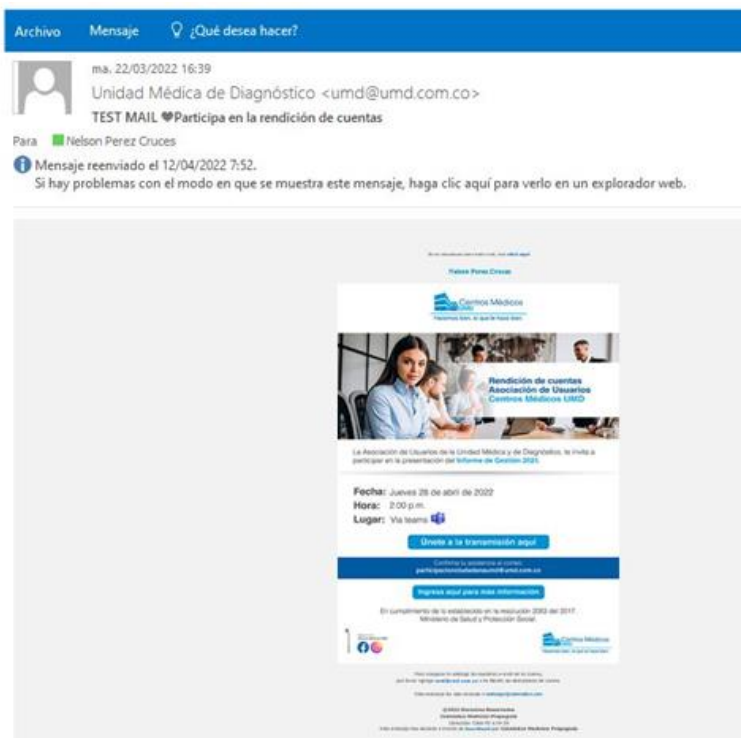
Archivo Mensaje ¿Qué desea hacer?

ma. 22/03/2022 16:39

Unidad Médica de Diagnóstico <umd@umd.com.co>

TEST MAIL ❤Participa en la rendición de cuentas

Para Nelson Perez Cruces

Mensaje reenviado el 12/04/2022 7:52.

Si hay problemas con el modo en que se muestra este mensaje, haga clic aquí para verlo en un explorador web.

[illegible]

Nelson Perez Cruces

Centros Médicos UMD

Rendición de cuentas
Asociación de Usuarios
Centros Médicos UMD

La Asociación de Usuarios de la Unidad Médica y de Diagnóstico, te invita a participar en la presentación del Informe de Gestión 2021.

Fecha: Jueves 28 de abril de 2022
Hora: 2:00 p.m.
Lugar: Vía teams

Únete a la transmisión aquí

Confirma tu asistencia al correo: participacionciudadanaumd@umd.com.co

Ingresa aquí para mas información

En cumplimiento de lo establecido en la resolución 2063 del 2017. Ministerio de Salud y Protección Social.

Centros Médicos

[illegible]

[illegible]

©2022 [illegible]
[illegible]